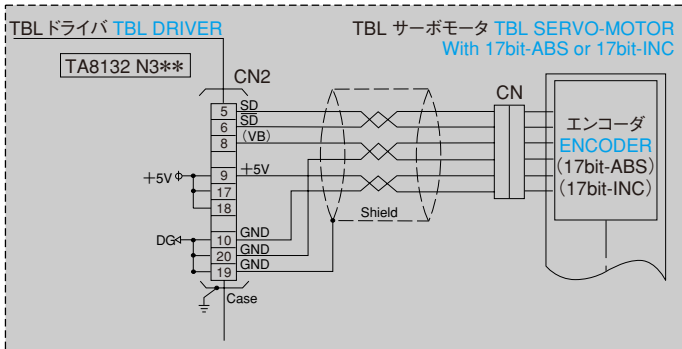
TBLドライバ TBL DRIVER

TBL サーボモータ TBL SERVO-MOTOR
With 17bit-ABS or 17bit-INC

TA8132 N3✱✱

CN2

CN

5 SD
6 SD
8 (VB)
+5V 9 +5V
17
18
DG 10 GND
20 GND
19 GND

Shield

Case

エンコーダ
ENCODER
(17bit-ABS)
(17bit-INC)